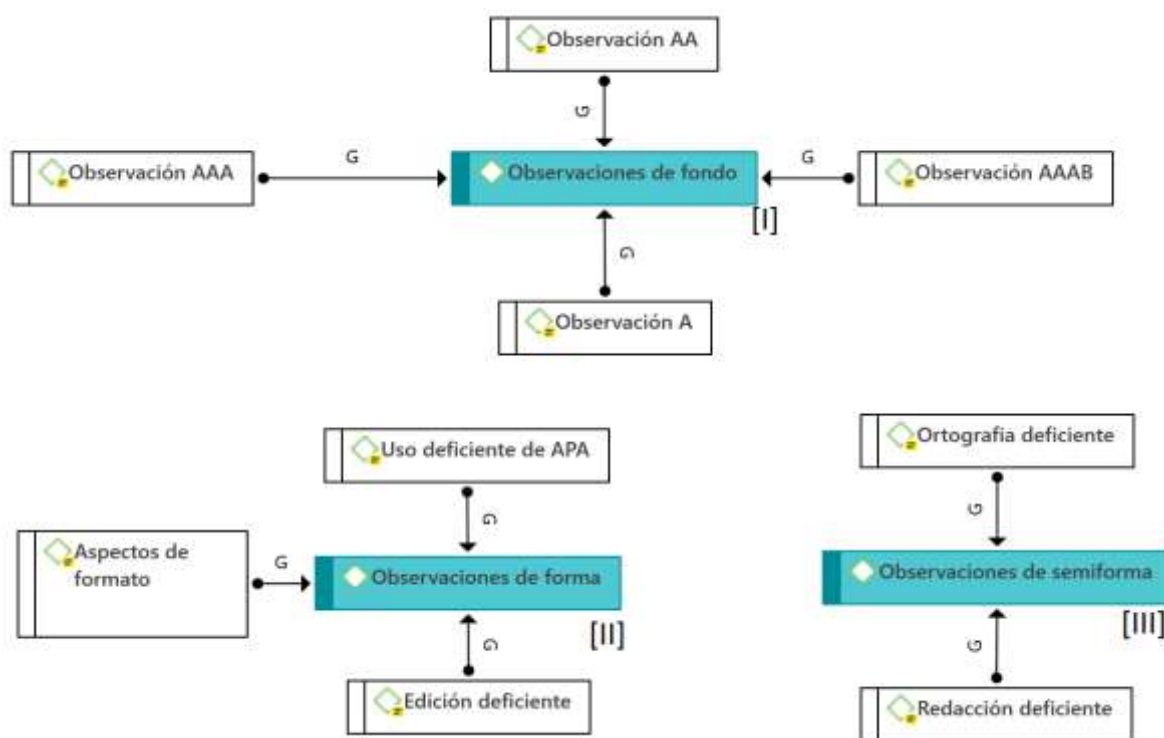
Observación AA

G

Observación AAA

G

Observaciones de fondo

G

Observación AAAB

[I]

G

Observación A

Uso deficiente de APA

G

Aspectos de formato

G

Observaciones de forma

[II]

G

Edición deficiente

Ortografia deficiente

G

Observaciones de semiforma

[III]

G

Redacción deficiente